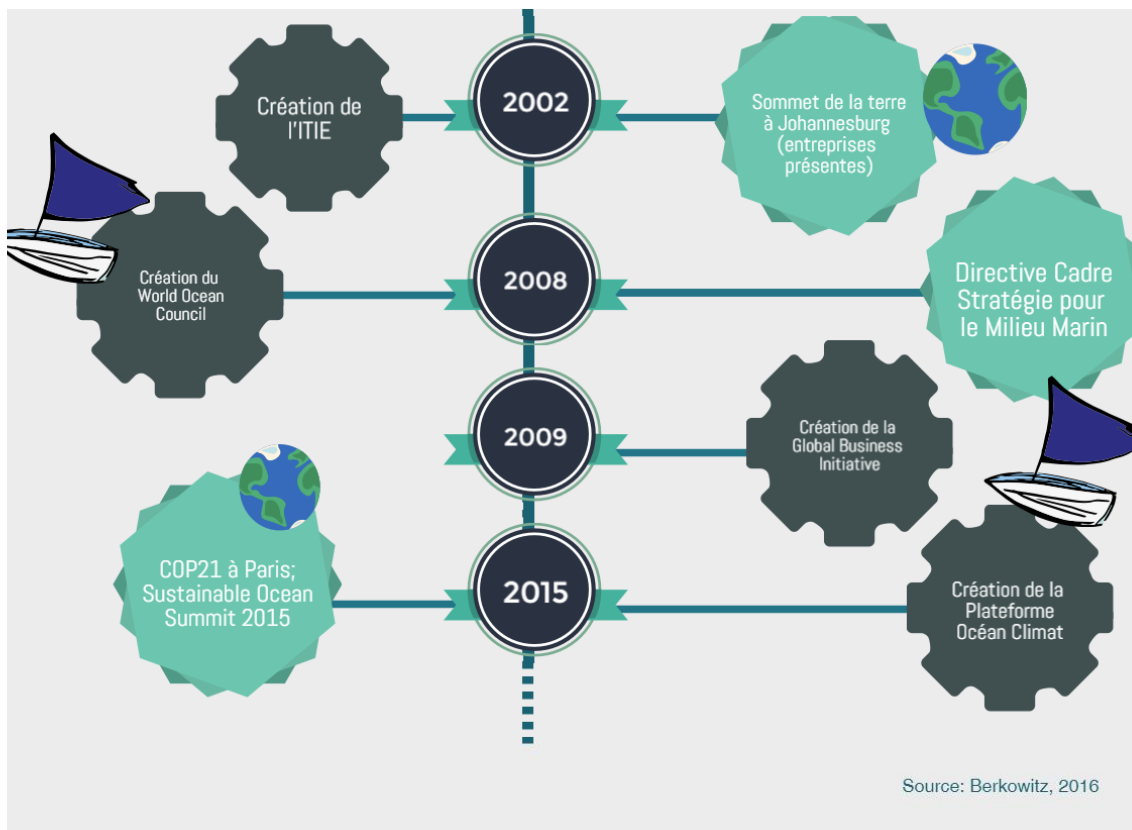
Création de l'ITIE

2002

Sommet de la terre à Johannesburg (entreprises présentes)

Création du World Ocean Council

2008

Directive Cadre Stratégie pour le Milieu Marin

2009

Création de la Global Business Initiative

COP21 à Paris; Sustainable Ocean Summit 2015

2015

Création de la Plateforme Océan Climat

Source: Berkowitz, 2016